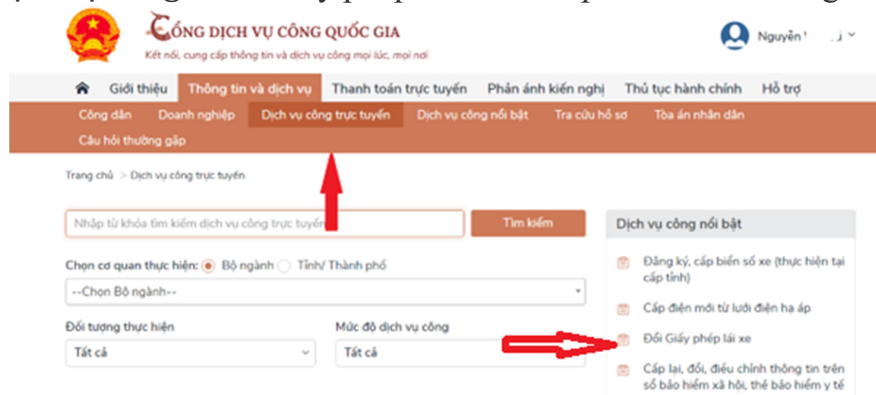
CỔNG DỊCH VỤ CÔNG QUỐC GIA
Kết nối, cung cấp thông tin và dịch vụ công mọi lúc, mọi nơi

Nguyễn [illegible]

Giới thiệu | Thông tin và dịch vụ | Thanh toán trực tuyến | Phản ánh kiến nghị | Thủ tục hành chính | Hỗ trợ

Công dân | Doanh nghiệp | Dịch vụ công trực tuyến | Dịch vụ công nổi bật | Tra cứu hồ sơ | Tòa án nhân dân | Câu hỏi thường gặp

Trang chủ > Dịch vụ công trực tuyến

Nhập từ khóa tìm kiếm dịch vụ công trực tuyến

Tìm kiếm

Chọn cơ quan thực hiện: Bộ ngành Tỉnh/ Thành phố

--Chọn Bộ ngành--

Đối tượng thực hiện

Tất cả

Mức độ dịch vụ công

Tất cả

Dịch vụ công nổi bật

Đăng ký, cấp biển số xe (thực hiện tại cấp tỉnh)

Cấp điện mới từ lưới điện hạ áp

Đổi Giấy phép lái xe

Cấp lại, đổi, điều chỉnh thông tin trên sổ bảo hiểm xã hội, thẻ bảo hiểm y tế